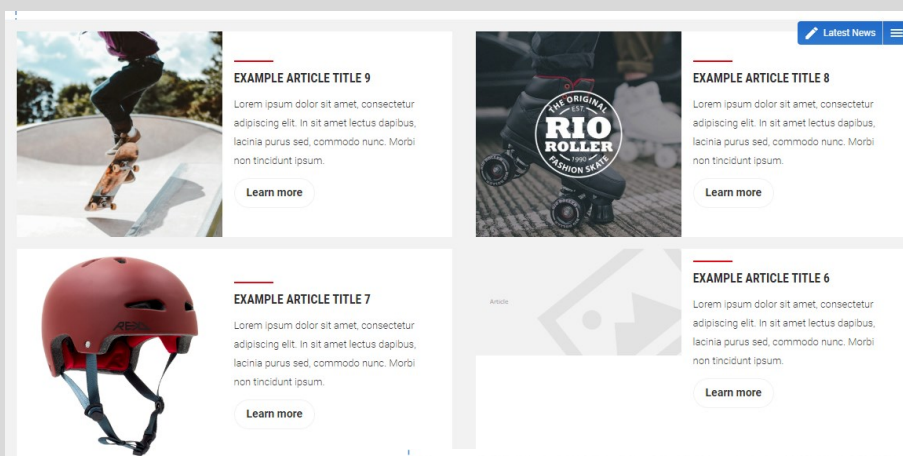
Latest News

EXAMPLE ARTICLE TITLE 9

Lorem ipsum dolor sit amet, consectetur adipiscing elit. In sit amet lectus dapibus, lacinia purus sed, commodo nunc. Morbi non tincidunt ipsum.

Learn more

THE ORIGINAL EST. RIO ROLLER 1990 FASHION SKATE

EXAMPLE ARTICLE TITLE 8

Lorem ipsum dolor sit amet, consectetur adipiscing elit. In sit amet lectus dapibus, lacinia purus sed, commodo nunc. Morbi non tincidunt ipsum.

Learn more

EXAMPLE ARTICLE TITLE 7

Lorem ipsum dolor sit amet, consectetur adipiscing elit. In sit amet lectus dapibus, lacinia purus sed, commodo nunc. Morbi non tincidunt ipsum.

Learn more

Article

EXAMPLE ARTICLE TITLE 6

Lorem ipsum dolor sit amet, consectetur adipiscing elit. In sit amet lectus dapibus, lacinia purus sed, commodo nunc. Morbi non tincidunt ipsum.

Learn more